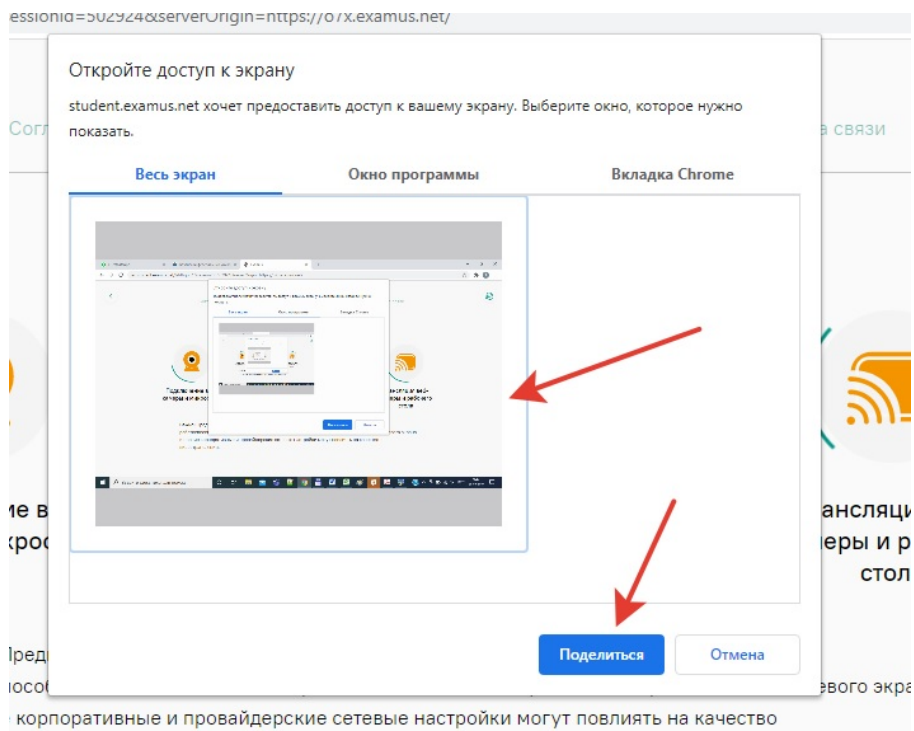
essionid=502924&serverOrigin=https://67x.examus.net/

Откройте доступ к экрану

student.examus.net хочет предоставить доступ к вашему экрану. Выберите окно, которое нужно показать.

Весь экран

Окно программы

Вкладка Chrome

Поделиться

Отмена

Согл

а связи

ме в
кро

Пред
пособ

анслящ
перы и р
стол

евого экра

корпоративные и провайдерские сетевые настройки могут повлиять на качество